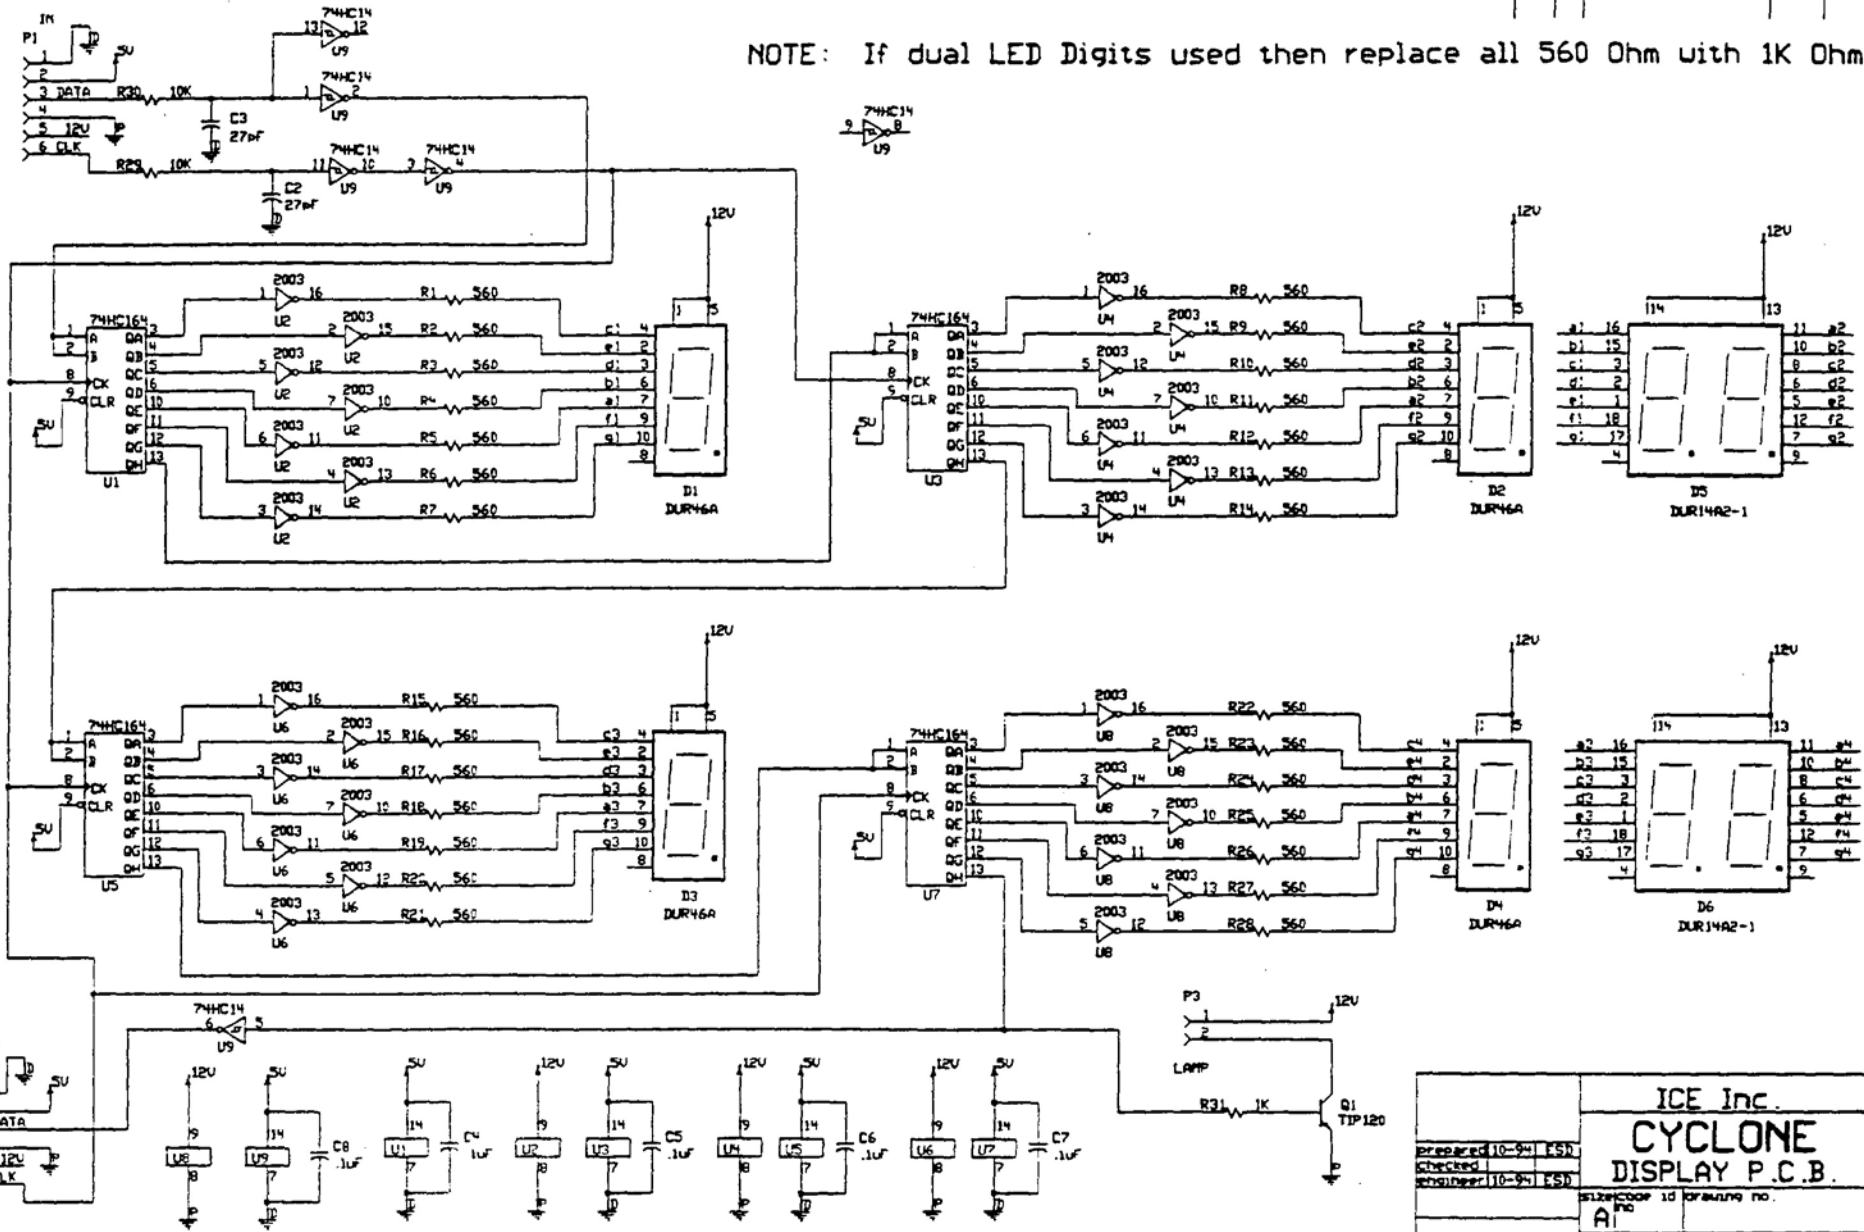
NOTE: If dual LED Digits used then replace all 560 Ohm with 1K Ohm

IN
P1
1
2
3 DATA
4
5 12V
6 CLK
5V
R30 10K
R29 10K
C3 27pF
C2 27pF
74HC14 13 12 U9
74HC14 1 2 U9
74HC14 11 10 U9
74HC14 3 4 U9
74HC14 9 8 U9

12V
74HC164
A
B
CK
CLR
QA QB QC QD QE QF QG QH
U1
5V
2003 U2
R1 560
R2 560
R3 560
R4 560
R5 560
R6 560
R7 560
c1 e1 d1 b1 a1 f1 g1
D1
DUR46A

74HC164
U3
2003 U4
R8 560
R9 560
R10 560
R11 560
R12 560
R13 560
R14 560
c2 e2 d2 b2 a2 f2 g2
D2
DUR46A

a1 b1 c1 d1 e1 f1 g1
a2 b2 c2 d2 e2 f2 g2
D5
DUR14A2-1

74HC164
U5
2003 U6
R15 560
R16 560
R17 560
R18 560
R19 560
R20 560
R21 560
c3 e3 d3 b3 a3 f3 g3
D3
DUR46A

74HC164
U7
2003 U8
R22 560
R23 560
R24 560
R25 560
R26 560
R27 560
R28 560
c4 e4 d4 b4 a4 f4 g4
D4
DUR46A

a3 b3 c3 d3 e3 f3 g3
a4 b4 c4 d4 e4 f4 g4
D6
DUR14A2-1

74HC14 6 5 U9
P3
1
2
LAMP
R31 1K
Q1 TIP120
12V

5V
DATA
12V
CLK

12V 5V U8 U9 C8 .1uF
5V U1 C4 .1uF
12V U2 5V U3 C5 .1uF
12V U4 5V U5 C6 .1uF
12V U6 5V U7 C7 .1uF

ICE Inc.
CYCLONE
DISPLAY P.C.B.
prepared 10-94 ESD
checked
engineer 10-94 ESD
size A
code id no
drawing no.